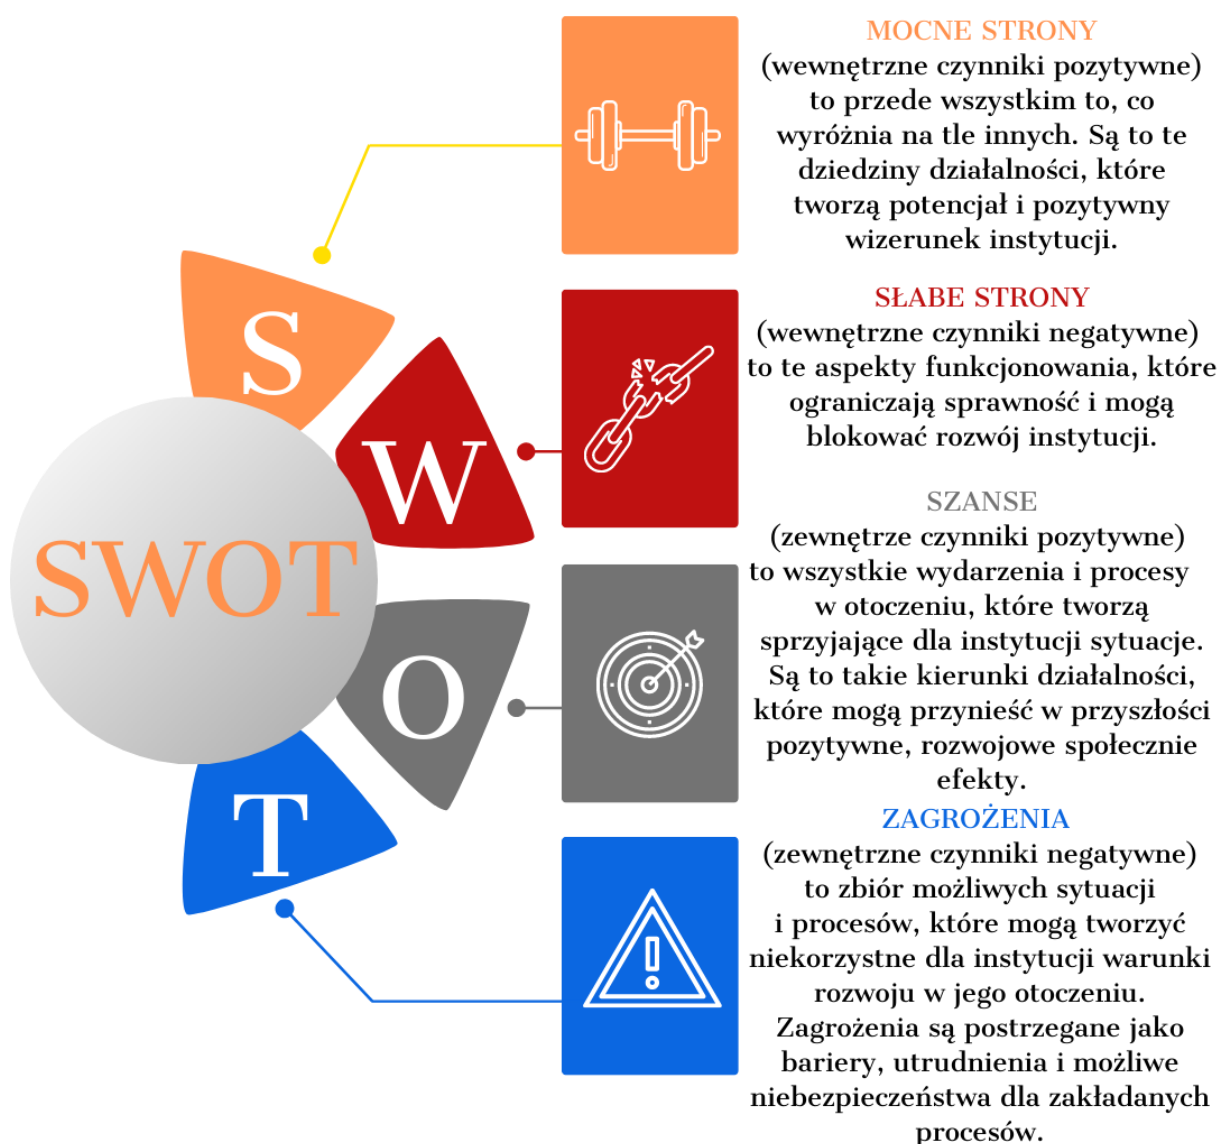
SWOT

S

W

O

T

MOCNE STRONY
(wewnętrzne czynniki pozytywne) to przede wszystkim to, co wyróżnia na tle innych. Są to te dziedziny działalności, które tworzą potencjał i pozytywny wizerunek instytucji.

SŁABE STRONY
(wewnętrzne czynniki negatywne) to te aspekty funkcjonowania, które ograniczają sprawność i mogą blokować rozwój instytucji.

SZANSE
(zewnętrze czynniki pozytywne) to wszystkie wydarzenia i procesy w otoczeniu, które tworzą sprzyjające dla instytucji sytuacje. Są to takie kierunki działalności, które mogą przynieść w przyszłości pozytywne, rozwojowe społecznie efekty.

ZAGROŻENIA
(zewnętrzne czynniki negatywne) to zbiór możliwych sytuacji i procesów, które mogą tworzyć niekorzystne dla instytucji warunki rozwoju w jego otoczeniu. Zagrożenia są postrzegane jako bariery, utrudnienia i możliwe niebezpieczeństwa dla zakładanych procesów.